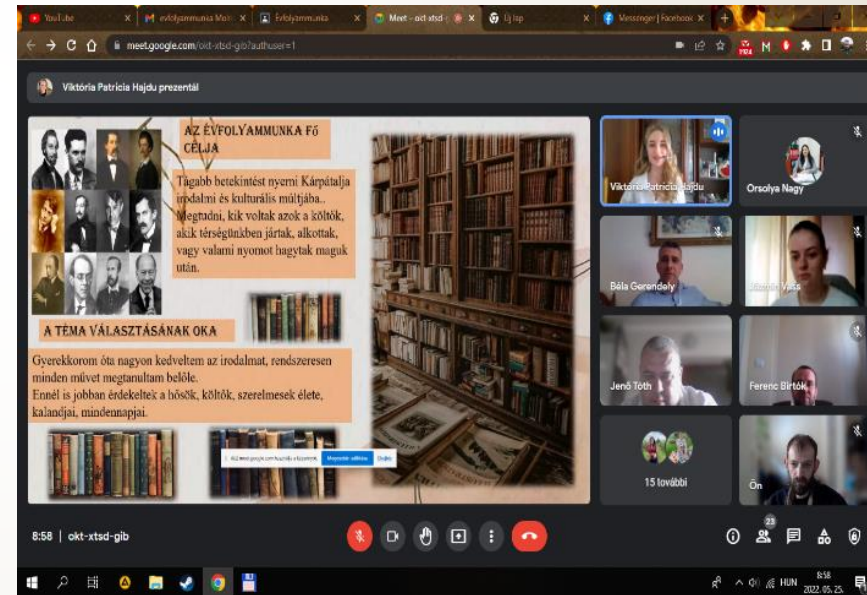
YouTube
évfolyammunka Mu
Évfolyammunka
Meet – okt xtsd
Új lap
Messenger | Facebook

meet.google.com/okt-xtsd-gib?authuser=1

Viktória Patrícia Hajdu prezentál

AZ ÉVFOLYAMMUNKA FŐ CÉLJA

Tágabb betekintést nyerni Kárpátalja irodalmi és kulturális múltjába.. Megtudni, kik voltak azok a költők, akik térségünkben jártak, alkottak, vagy valami nyomot hagytak maguk után.

A TÉMA VÁLASZTÁSÁNAK OKA

Gyerekkorom óta nagyon kedveltem az irodalmat, rendszeresen minden művet megtanultam belőle.
Ennél is jobban érdekeltek a hősök, költők, szerelmesek élete, kalandjai, mindennapjai.

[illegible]

Viktória Patrícia Hajdu
Orsolya Nagy
Béla Gerendely
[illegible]
Jenő Tóth
Ferenc Birtók
15 további
Ön

8:58 | okt-xtsd-gib

23

HUN 8:58 2022. 05. 25.